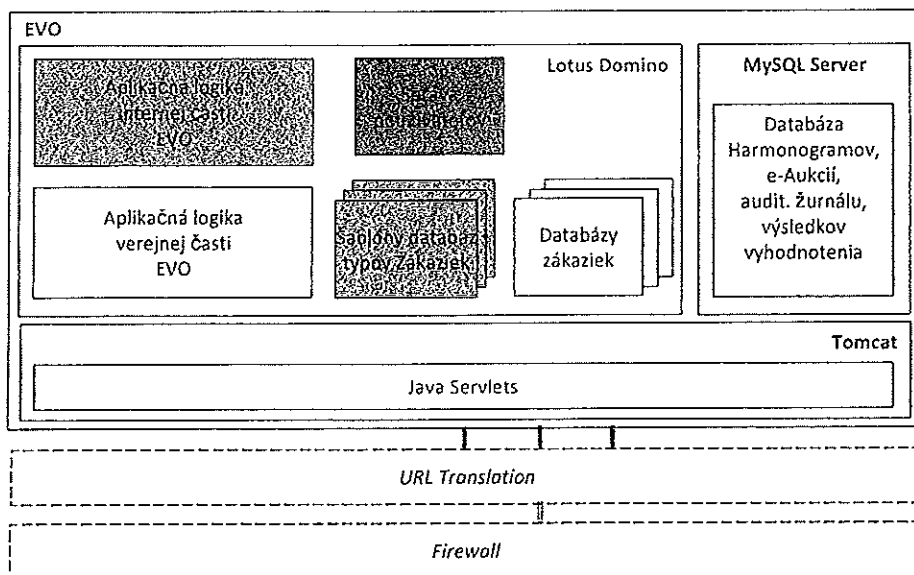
EVO

Aplikačná logika internej časti EVO

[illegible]

Lotus Domino

MySQL Server

Databáza Harmonogramov, e-Aukcií, audit. žurnálu, výsledkov vyhodnotenia

Aplikačná logika verejnej časti EVO

Šablóny databáz typov Zákaziek

Databázy zákaziek

Tomcat

Java Servlets

URL Translation

Firewall